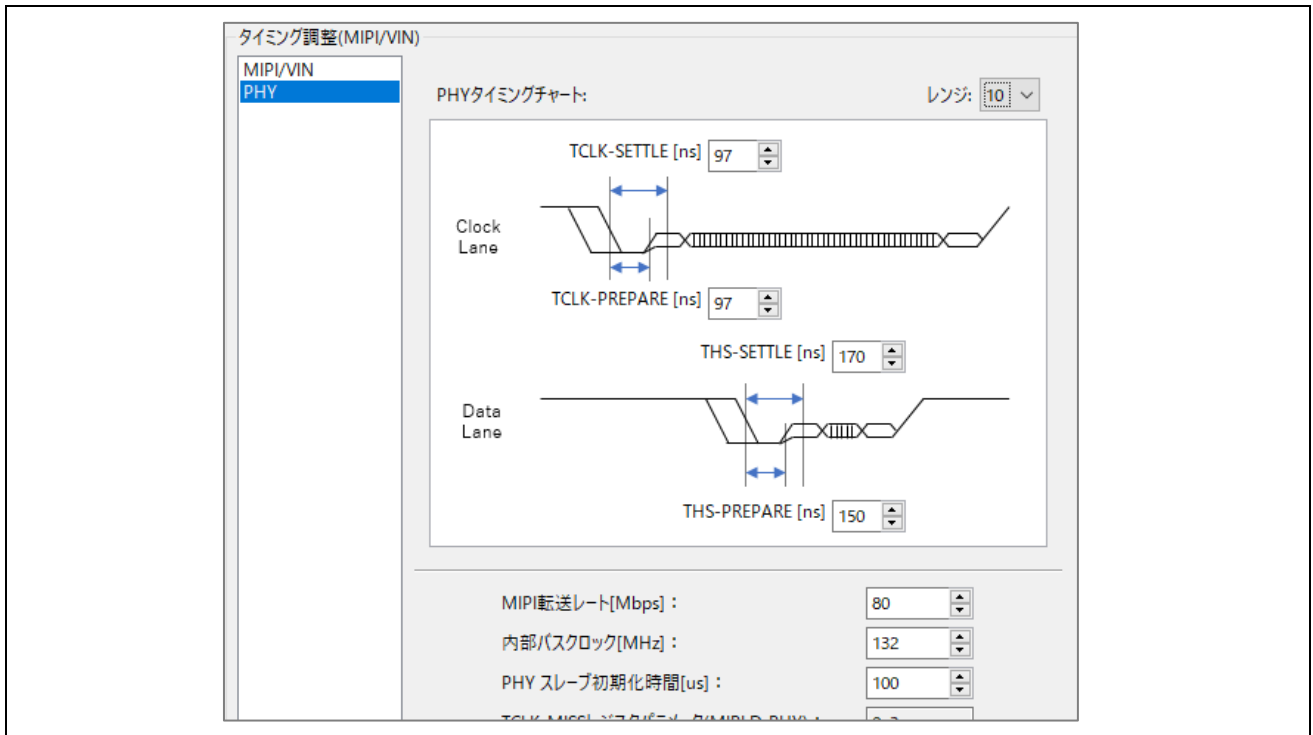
タイミング調整(MIPI/VIN)

MIPI/VIN
PHY

PHYタイミングチャート:

レンジ: 10

TCLK-SETTLE [ns] 97

Clock Lane

TCLK-PREPARE [ns] 97

THS-SETTLE [ns] 170

Data Lane

THS-PREPARE [ns] 150

MIPI転送レート[Mbps]: 80

内部バスクロック[MHz]: 132

PHY スレーブ初期化時間[us]: 100

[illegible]